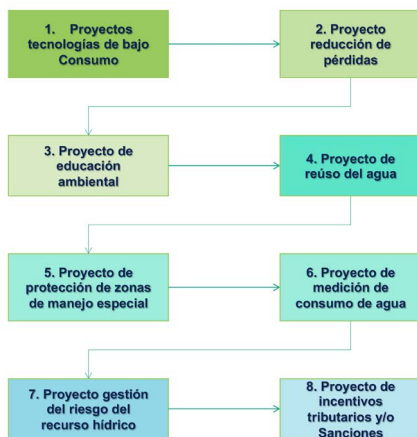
1. Proyectos tecnologías de bajo Consumo

2. Proyecto reducción de pérdidas

3. Proyecto de educación ambiental

4. Proyecto de reúso del agua

5. Proyecto de protección de zonas de manejo especial

6. Proyecto de medición de consumo de agua

7. Proyecto gestión del riesgo del recurso hídrico

8. Proyecto de incentivos tributarios y/o Sanciones